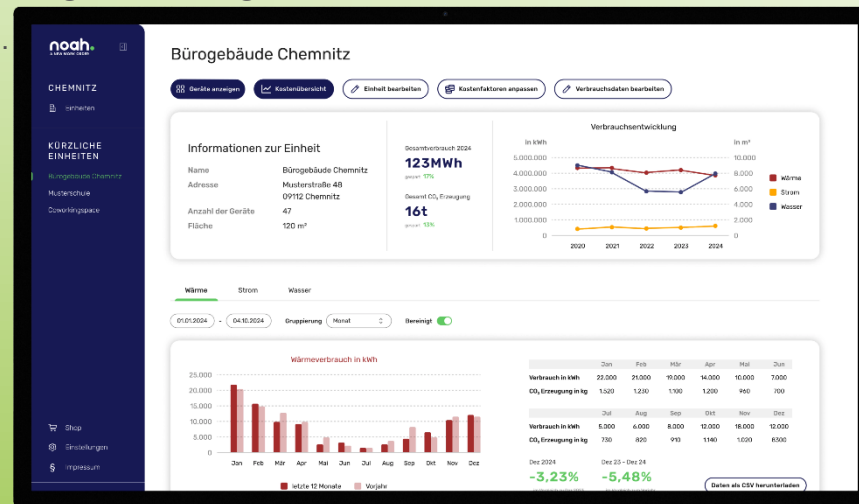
noah.
A GEA NANE GROUP

CHEMNITZ
Einheiten

KÜRZLICHE EINHEITEN
Bürogebäude Chemnitz
Musterschule
Coworkingspace

Shop
Einstellungen
Impressum

Bürogebäude Chemnitz

Geräte anzeigen
Kostenübersicht
Einheit bearbeiten
Kostenfaktoren anpassen
Verbrauchsdaten bearbeiten

Informationen zur Einheit

| | |
|---|---|
| Name | Bürogebäude Chemnitz |
| Adresse | Musterstraße 48 09112 Chemnitz |
| Anzahl der Geräte | 47 |
| Fläche | 120 m² |

Gesamtverbrauch 2024
123MWh
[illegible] 17%

Gesamt $CO_2$ Erzeugung
16t
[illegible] 13%

Verbrauchsentwicklung
in kWh
in m³
5.000.000
4.000.000
3.000.000
2.000.000
1.000.000
0
10.000
8.000
6.000
4.000
2.000
0
2020
2021
2022
2023
2024
Wärme
Strom
Wasser

Wärme
Strom
Wasser

01.01.2024 - 04.10.2024
Gruppierung Monat
Bereinigt

Wärmeverbrauch in kWh
25.000
20.000
15.000
10.000
5.000
0
Jan Feb Mär Apr Mai Jun Jul Aug Sep Okt Nov Dez
letzte 12 Monate
Vorjahr

| | Jan | Feb | Mär | Apr | Mai | Jun |
|---|---|---|---|---|---|---|
| Verbrauch in kWh | 22.000 | 21.000 | 19.000 | 14.000 | 10.000 | 7.000 |
| $CO_2$ Erzeugung in kg | 1.520 | 1.230 | 1.100 | 1.200 | 960 | 700 |

| | Jul | Aug | Sep | Okt | Nov | Dez |
|---|---|---|---|---|---|---|
| Verbrauch in kWh | 5.000 | 6.000 | 8.000 | 12.000 | 18.000 | 12.000 |
| $CO_2$ Erzeugung in kg | 730 | 820 | 910 | 1.140 | 1.020 | 6300 |

Dez 2024
-3,23%
Dez 23 - Dez 24
-5,48%

Daten als CSV herunterladen